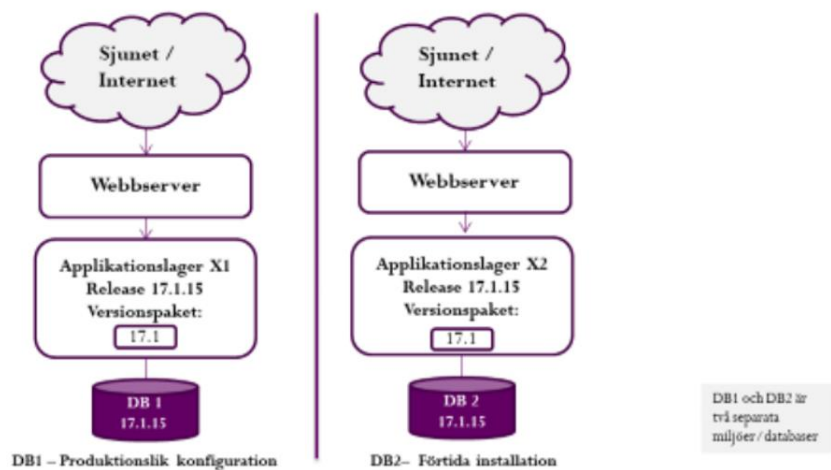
Sjunet / Internet

Webbserver

Applikationslager X1
Release 17.1.15
Versionspaket:
17.1

DB 1
17.1.15

DB1 – Produktionslik konfiguration

Sjunet / Internet

Webbserver

Applikationslager X2
Release 17.1.15
Versionspaket:
17.1

DB 2
17.1.15

DB2– Förtida installation

DB1 och DB2 är två separata miljöer / databaser